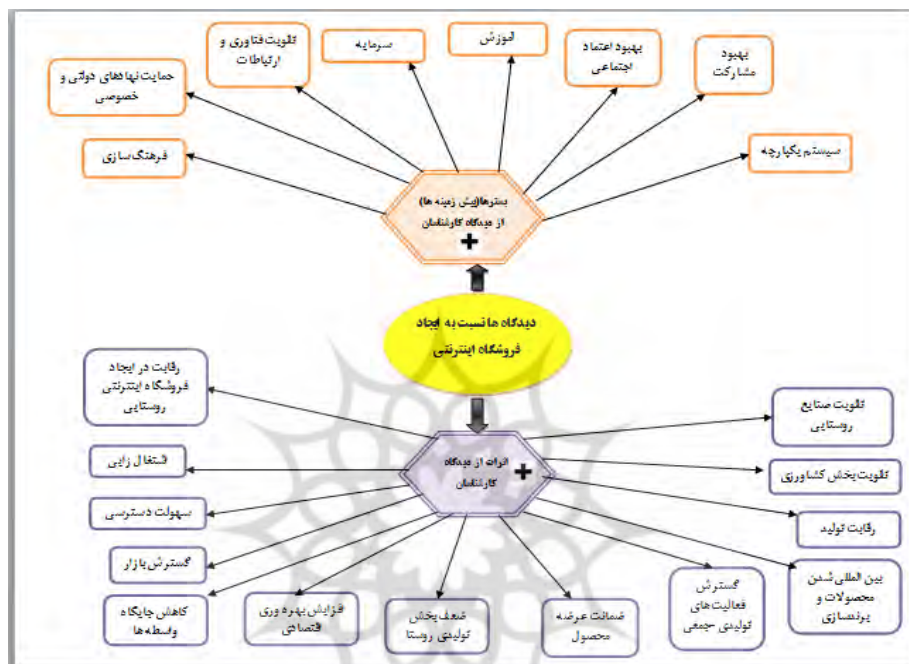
دیدگاه ها نسبت به ایجاد فروشگاه اینترنتی

بسترها(پیش زمینه ها) از دیدگاه کارشناسان
+

حمایت نهادهای دولتی و خصوصی

تقویت فناوری و ارتباطات

سرمایه

آموزش

بهبود اعتماد اجتماعی

بهبود مشارکت

فرهنگ سازی

سیستم یکپارچه

اثرات از دیدگاه کارشناسان
+

رقابت در ایجاد فروشگاه اینترنتی روستایی

اشتغال زایی

سهولت دسترسی

گسترش بازار

کاهش جایگاه واسطه ها

افزایش بهره وری اقتصادی

ضعف بخش تولیدی روستا

ضمانت عرضه محصول

گسترش فعالیت های تولیدی جمعی

بین المللی شدن محصولات و برندسازی

رقابت تولید

تقویت بخش کشاورزی

تقویت صنایع روستایی